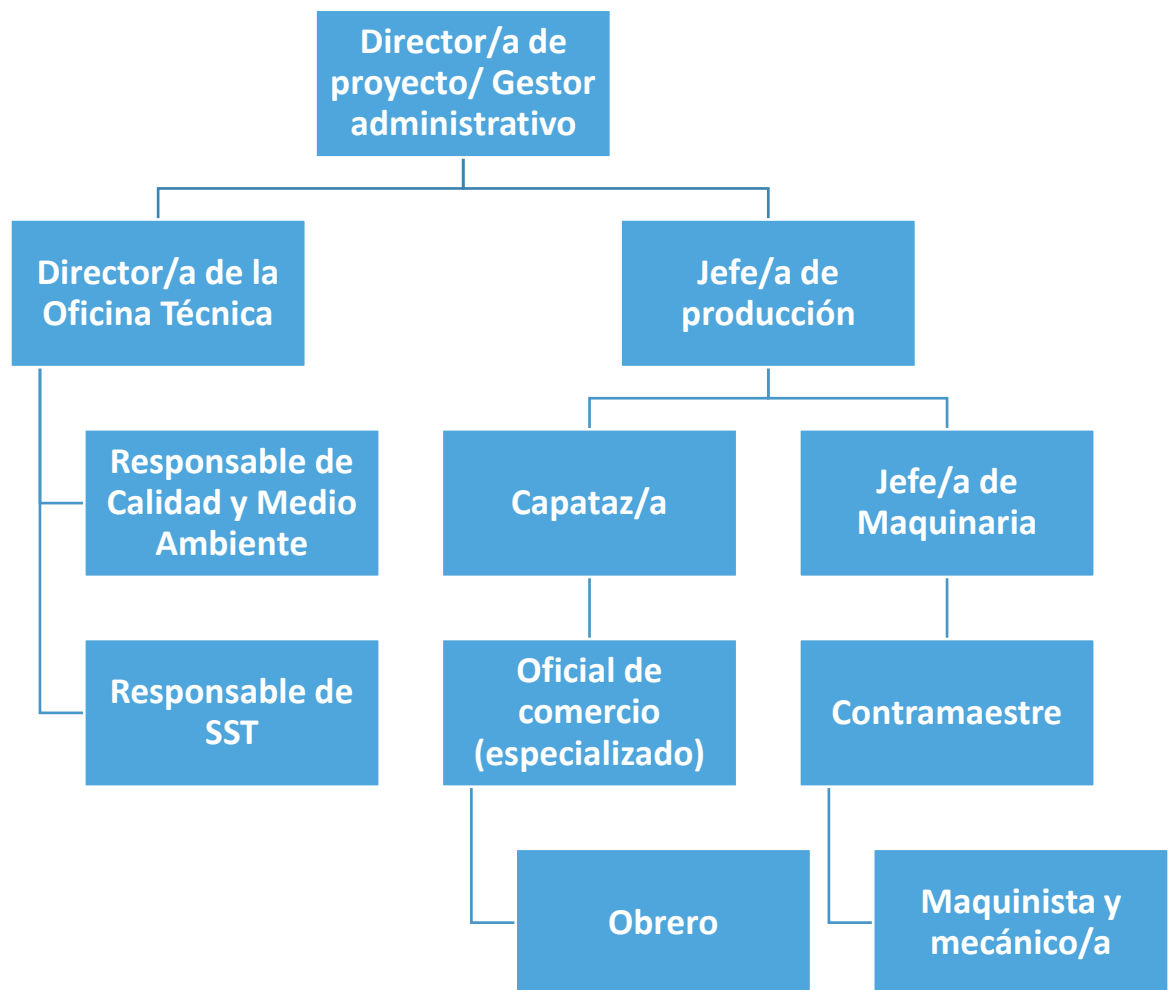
Director/a de proyecto/ Gestor administrativo

Director/a de la Oficina Técnica

Jefe/a de producción

Responsable de Calidad y Medio Ambiente

Responsable de SST

Capataz/a

Jefe/a de Maquinaria

Oficial de comercio (especializado)

Contramaestre

Obrero

Maquinista y mecánico/a